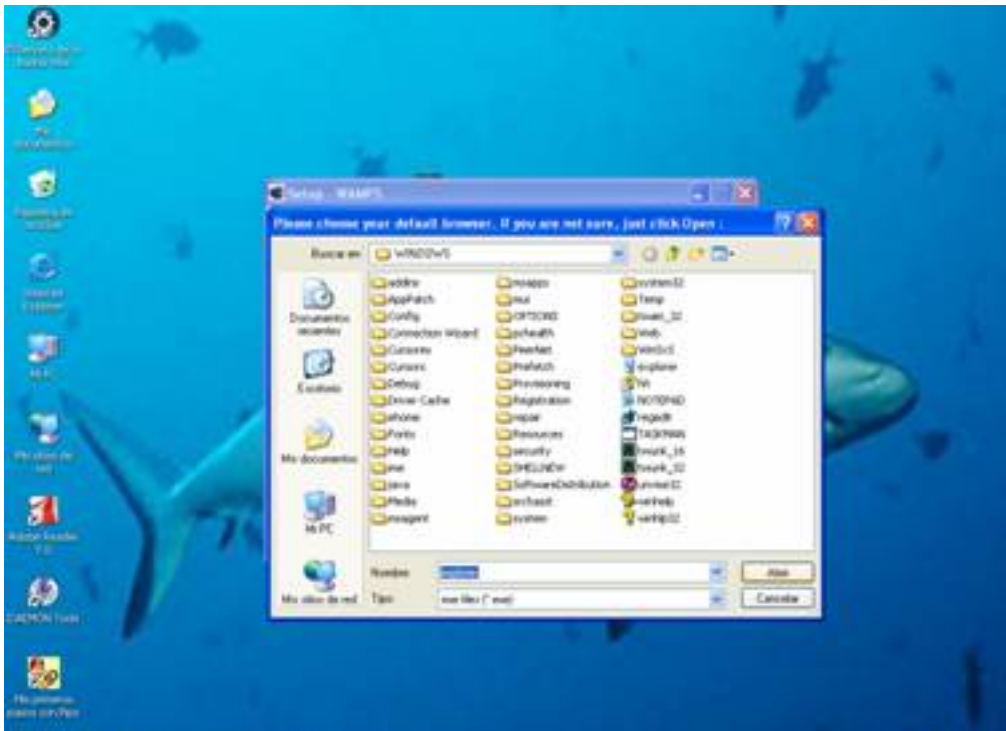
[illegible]

Mis documentos

Papelera de reciclaje

Internet Explorer

Mi PC

Mis sitios de red

Adobe Reader 7.0

DAEMON Tools

Mis primeros pasos con Pipo

Setup - WAMP5

Please choose your default browser. If you are not sure, just click Open :

Buscar en: WINDOWS

Documentos recientes

Escritorio

Mis documentos

Mi PC

Mis sitios de red

addins
AppPatch
Config
Connection Wizard
Cursores
Cursors
Debug
Driver Cache
ehome
Fonts
Help
ime
java
Media
msagent
msapps
mui
OPTIONS
pchealth
PeerNet
Prefetch
Provisioning
Registration
repair
Resources
security
SHELLNEW
SoftwareDistribution
srchasst
system
system32
Temp
twain_32
Web
WinSxS
explorer
hh
NOTEPAD
regedit
TASKMAN
twunk_16
twunk_32
unvise32
winhelp
winhlp32

Nombre: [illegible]

Tipo: exe files (*.exe)

Abrir

Cancelar